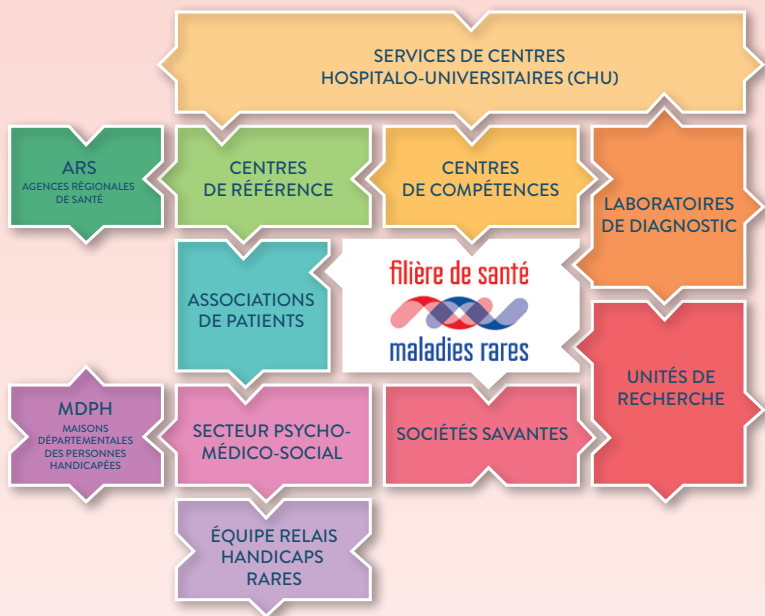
SERVICES DE CENTRES HOSPITALO-UNIVERSITAIRES (CHU)

ARS
AGENCES RÉGIONALES DE SANTÉ

CENTRES DE RÉFÉRENCE

CENTRES DE COMPÉTENCES

LABORATOIRES DE DIAGNOSTIC

ASSOCIATIONS DE PATIENTS

filière de santé
maladies rares

UNITÉS DE RECHERCHE

MDPH
MAISONS DÉPARTEMENTALES DES PERSONNES HANDICAPÉES

SECTEUR PSYCHO-MÉDICO-SOCIAL

SOCIÉTÉS SAVANTES

ÉQUIPE RELAIS HANDICAPS RARES